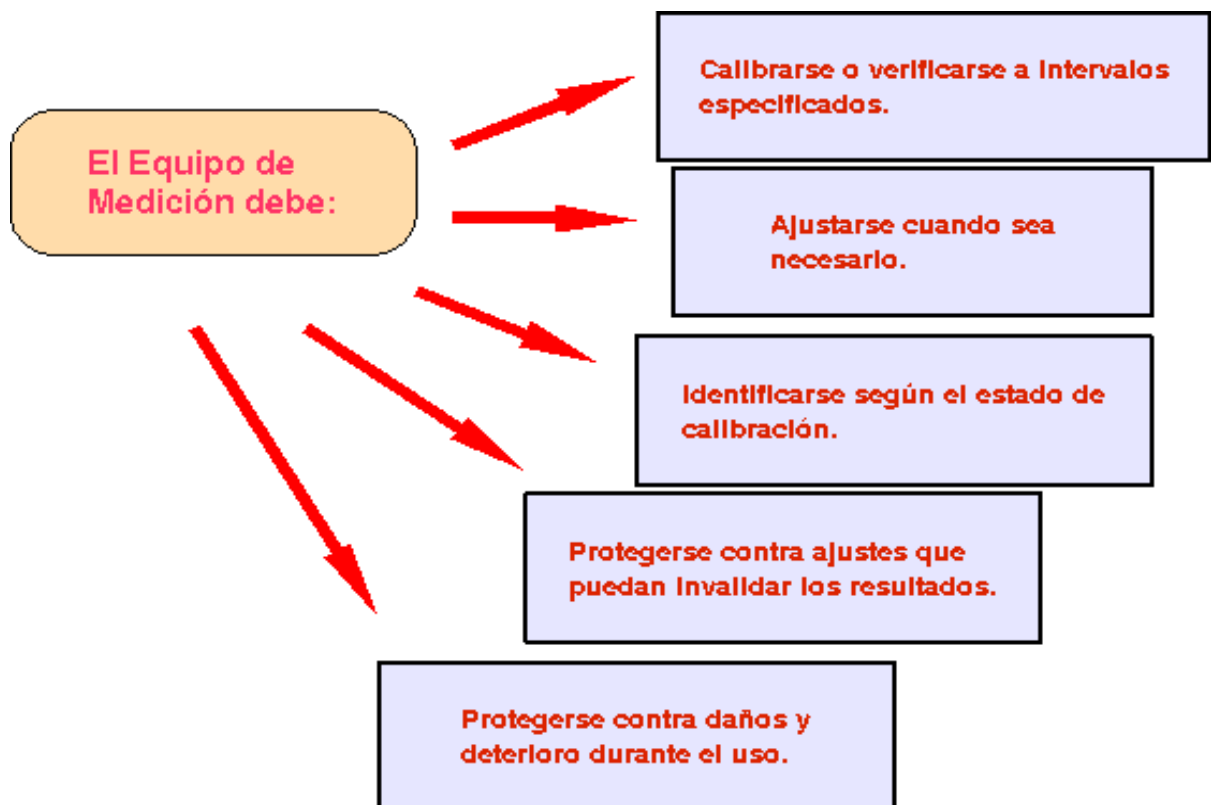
El Equipo de Medición debe:

Calibrarse o verificarse a intervalos especificados.

Ajustarse cuando sea necesario.

Identificarse según el estado de calibración.

Protegerse contra ajustes que puedan invalidar los resultados.

Protegerse contra daños y deterioro durante el uso.